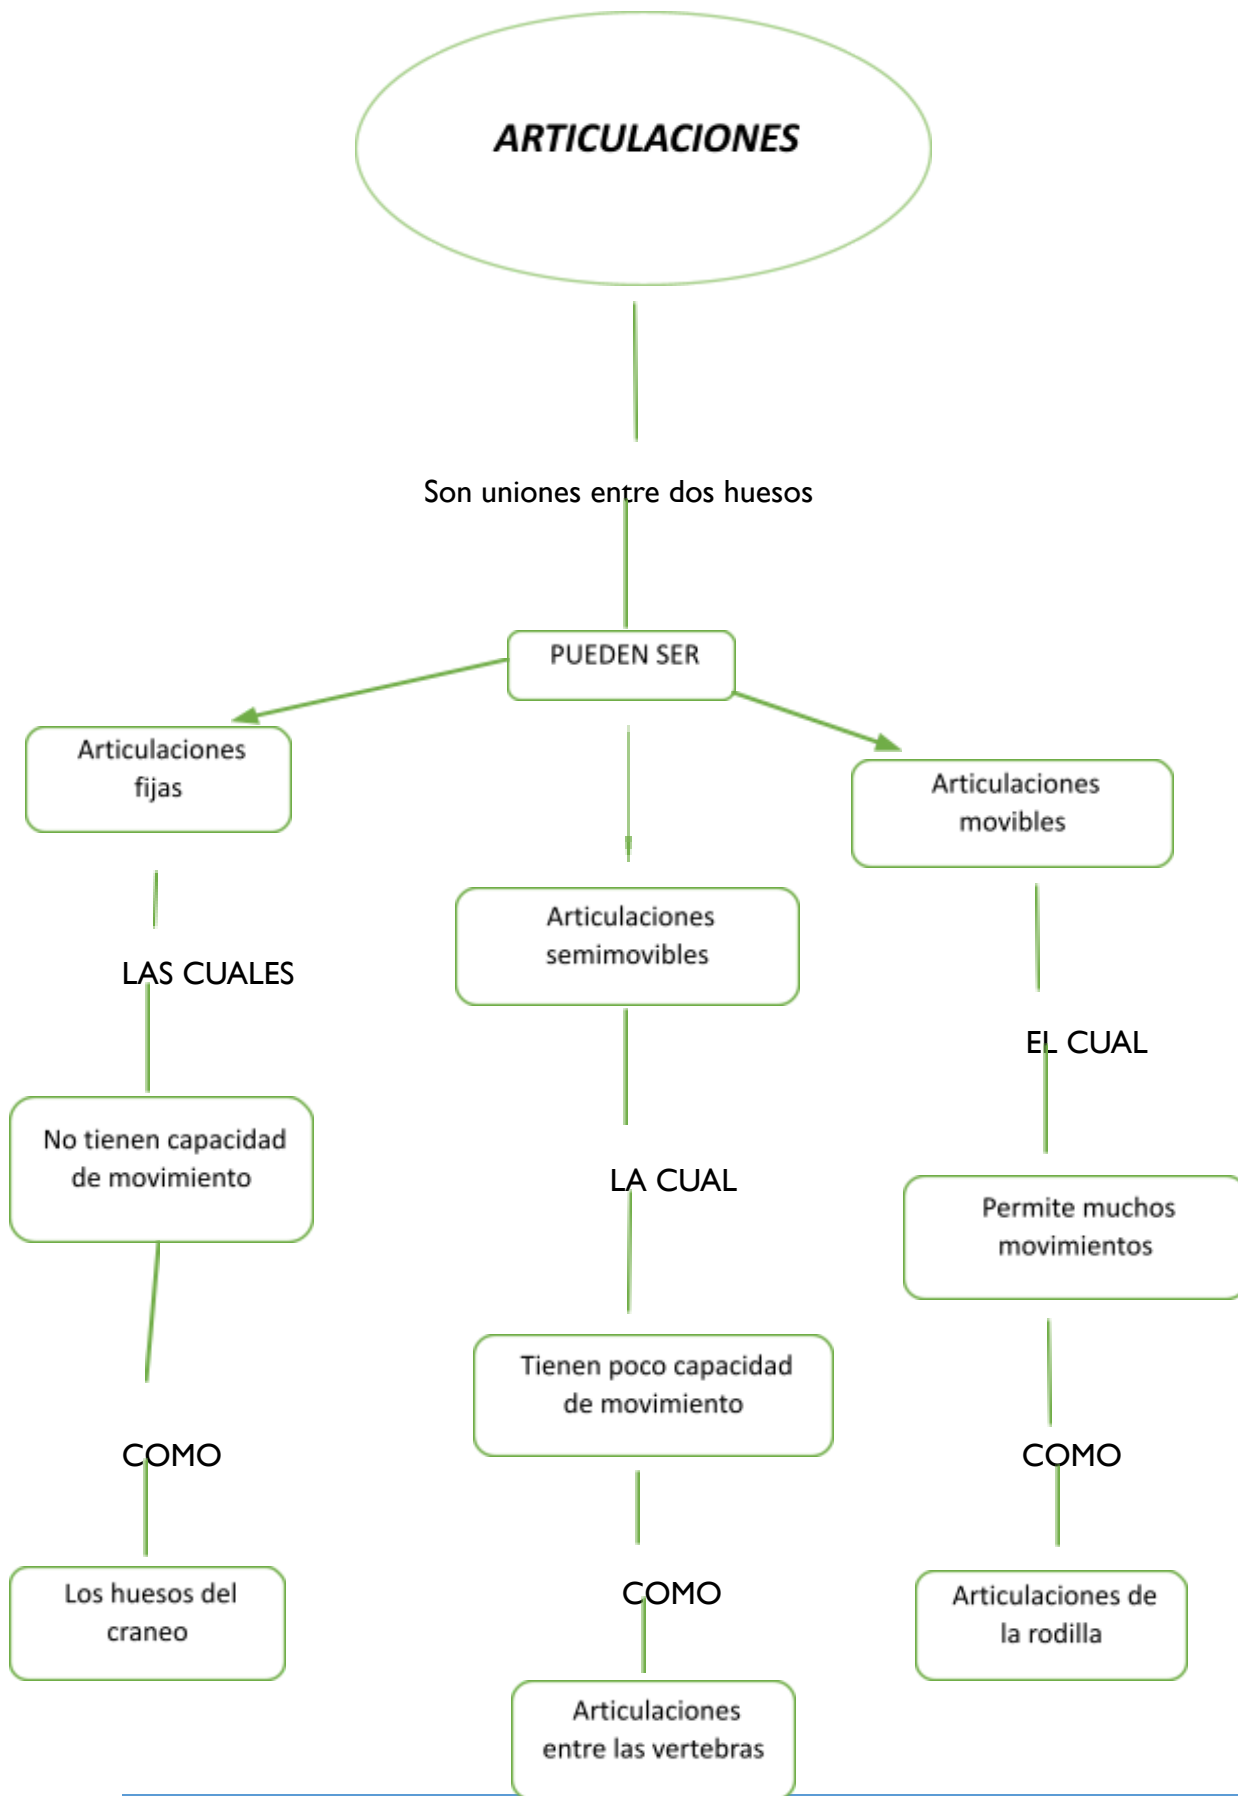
ARTICULACIONES

Son uniones entre dos huesos

PUEDEN SER

Articulaciones fijas

LAS CUALES

No tienen capacidad de movimiento

COMO

Los huesos del craneo

Articulaciones semimovibles

LA CUAL

Tienen poco capacidad de movimiento

COMO

Articulaciones entre las vertebras

Articulaciones movibles

EL CUAL

Permite muchos movimientos

COMO

Articulaciones de la rodilla